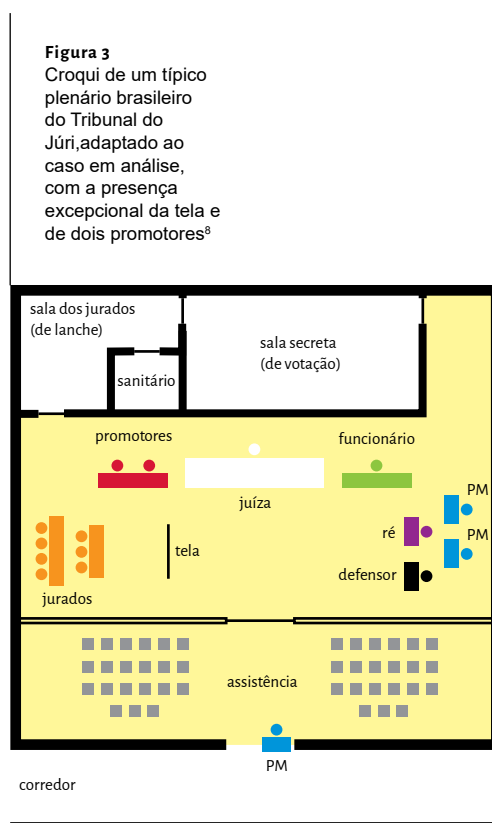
**Figura 3**
Croqui de um típico plenário brasileiro do Tribunal do Júri,adaptado ao caso em análise, com a presença excepcional da tela e de dois promotores$^8$

sala dos jurados (de lanche)

sanitário

sala secreta (de votação)

promotores

funcionário

juíza

PM

ré

PM

tela

defensor

jurados

assistência

PM

corredor